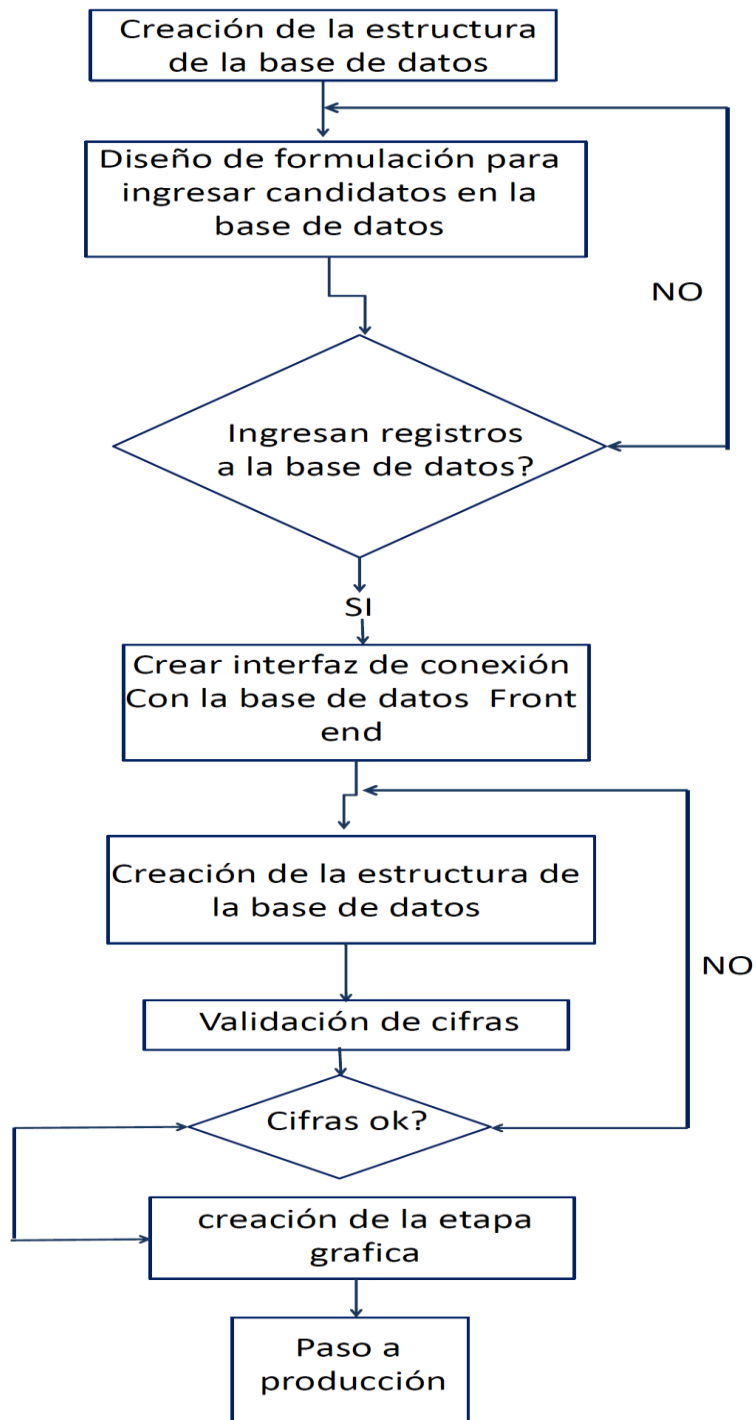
Creación de la estructura de la base de datos

Diseño de formulación para ingresar candidatos en la base de datos

NO

Ingresan registros a la base de datos?

SI

Crear interfaz de conexión Con la base de datos Front end

Creación de la estructura de la base de datos

NO

Validación de cifras

Cifras ok?

creación de la etapa grafica

Paso a producción